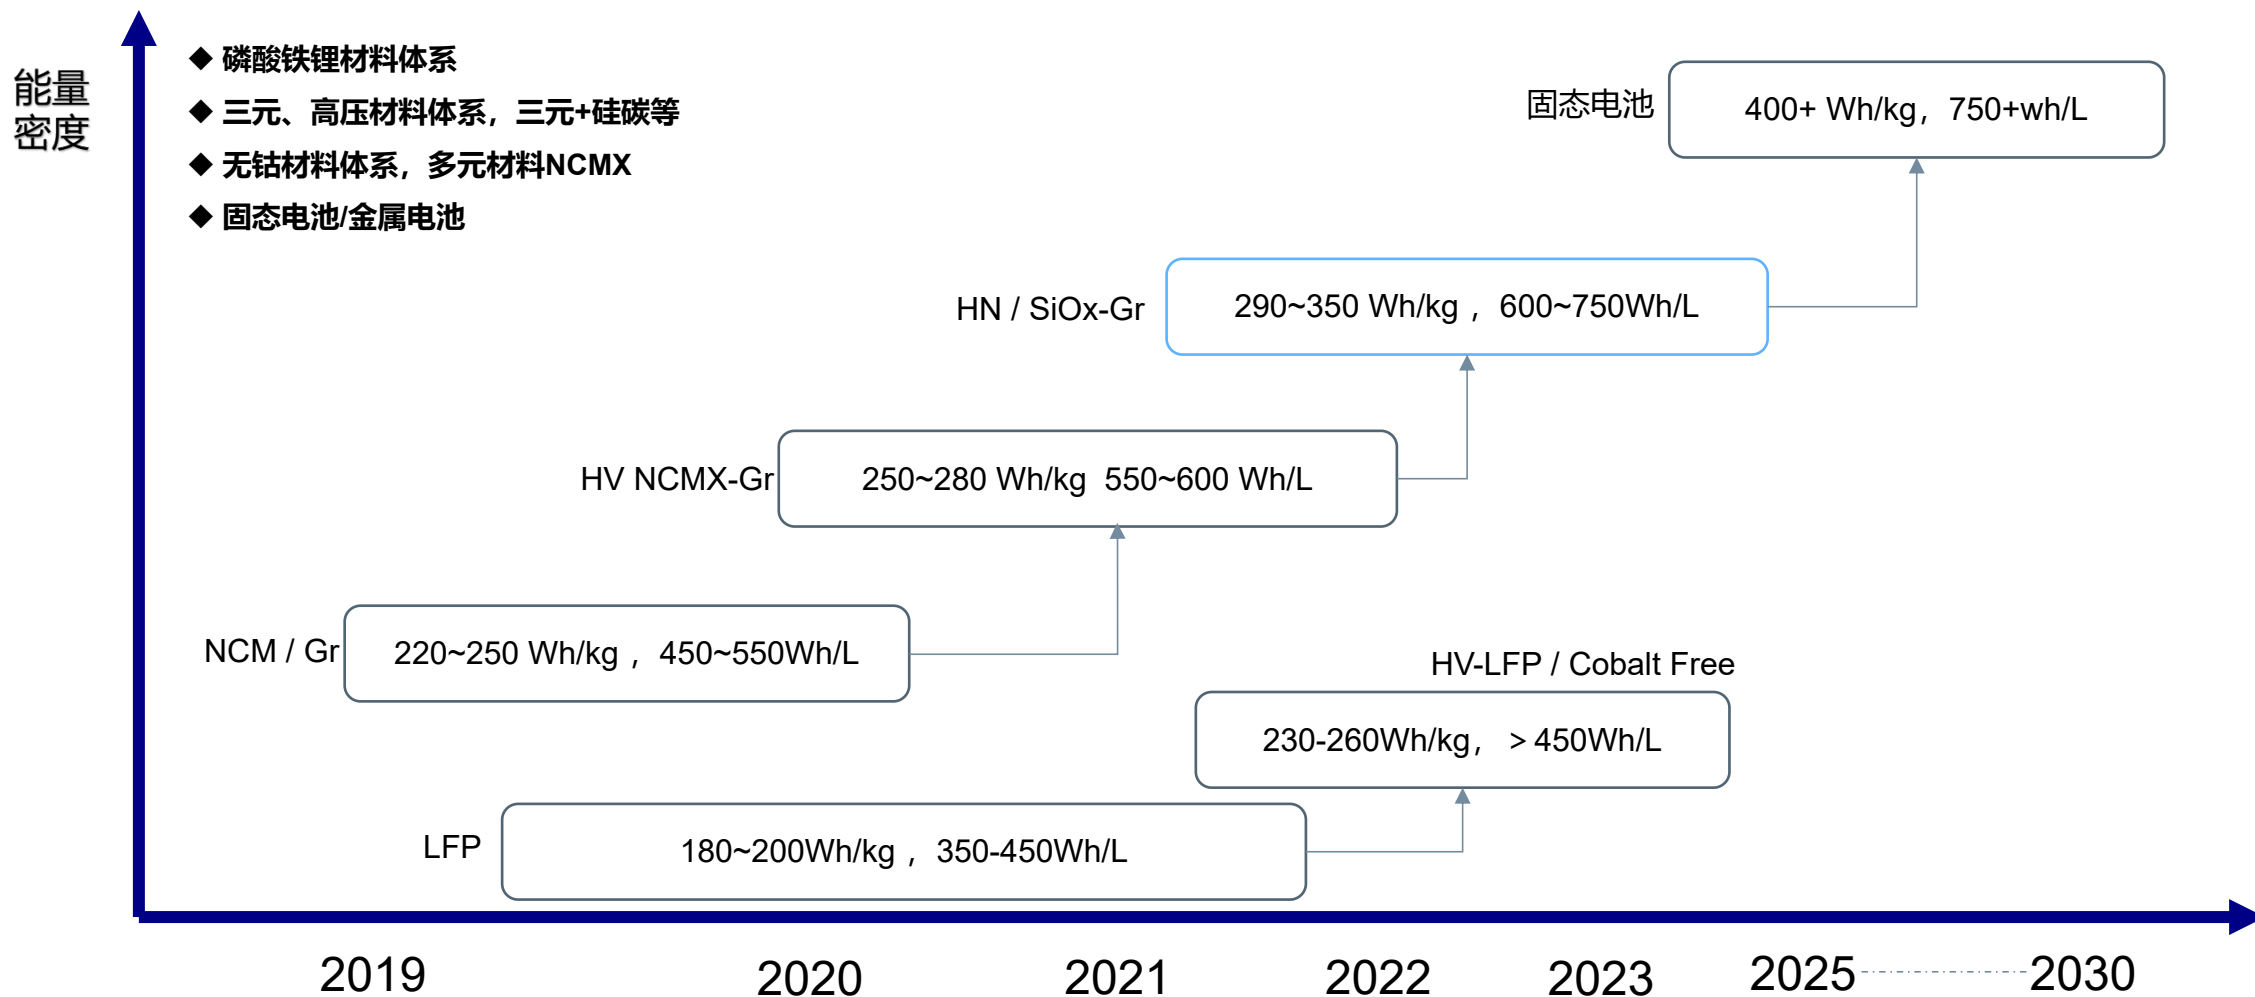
能量密度

◆ 磷酸铁锂材料体系
◆ 三元、高压材料体系，三元+硅碳等
◆ 无钴材料体系，多元材料NCMX
◆ 固态电池/金属电池

固态电池 400+ Wh/kg，750+wh/L

HN / SiOx-Gr 290~350 Wh/kg， 600~750Wh/L

HV NCMX-Gr 250~280 Wh/kg 550~600 Wh/L

NCM / Gr 220~250 Wh/kg， 450~550Wh/L

HV-LFP / Cobalt Free
230-260Wh/kg， > 450Wh/L

LFP 180~200Wh/kg， 350-450Wh/L

2019 2020 2021 2022 2023 2025 2030